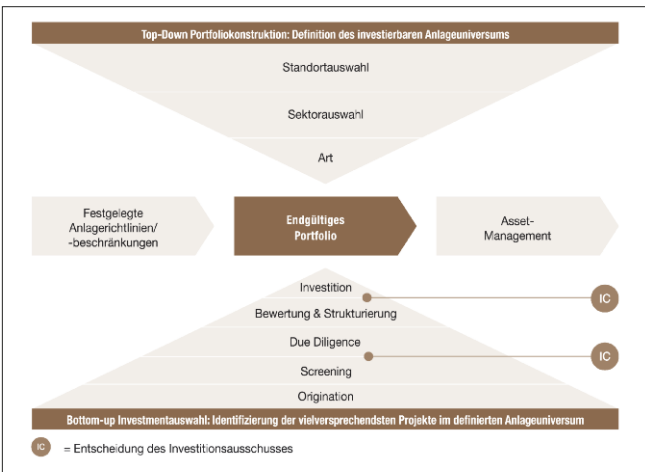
Top-Down Portfoliokonstruktion: Definition des investierbaren Anlageuniversums

Standortauswahl

Sektorauswahl

Art

Festgelegte Anlagerichtlinien/ -beschränkungen

Endgültiges Portfolio

Asset-Management

Investition

IC

Bewertung & Strukturierung

Due Diligence

IC

Screening

Origination

Bottom-up Investmentauswahl: Identifizierung der vielversprechendsten Projekte im definierten Anlageuniversum

IC = Entscheidung des Investitionsausschusses